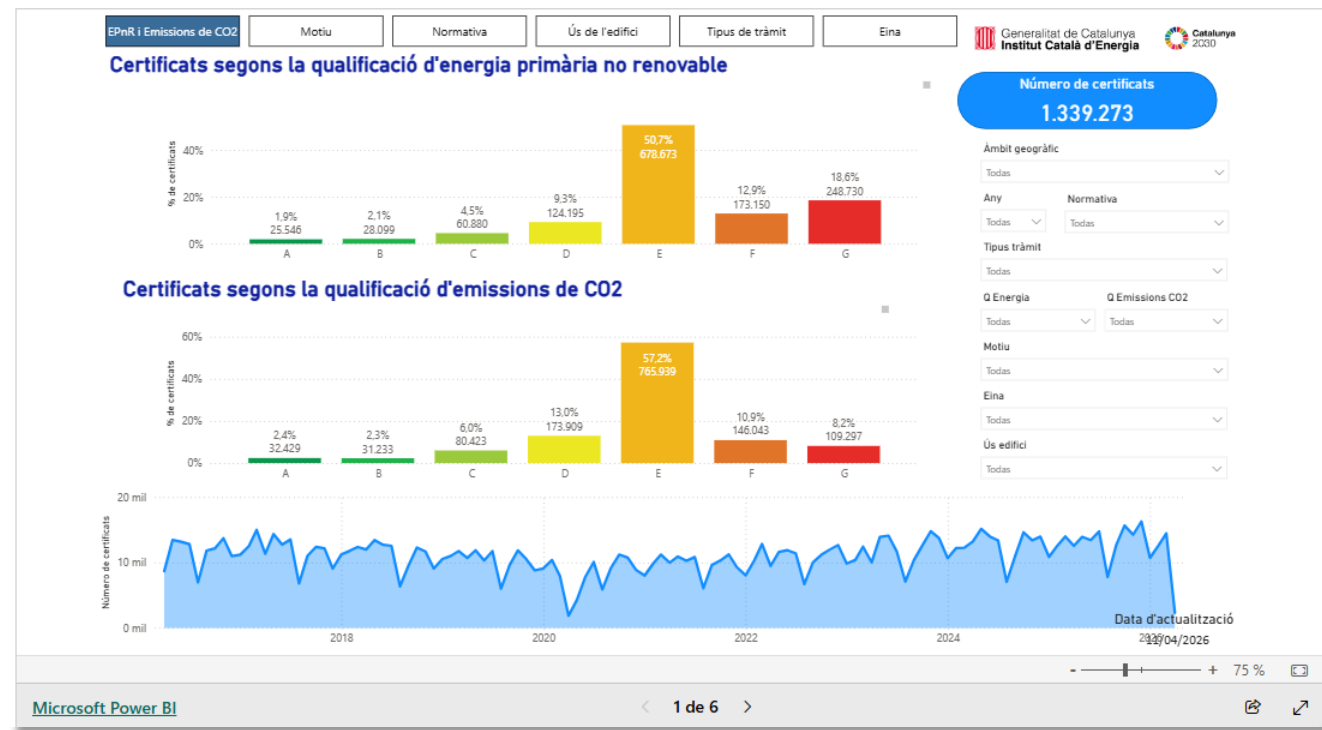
EPnR i Emissions de CO2 | Motiu | Normativa | Ús de l'edifici | Tipus de tràmit | Eina

Generalitat de Catalunya
Institut Català d'Energia

Catalunya 2030

Certificats segons la qualificació d'energia primària no renovable

Número de certificats
1.339.273

% de certificats
40%
20%
0%

1,9% 25.546 A
2,1% 28.099 B
4,5% 60.880 C
9,3% 124.195 D
50,7% 678.673 E
12,9% 173.150 F
18,6% 248.730 G

Àmbit geogràfic
Todas
Any
Todas
Normativa
Todas
Tipus tràmit
Todas
Q Energia
Todas
Q Emissions CO2
Todas
Motiu
Todas
Eina
Todas
Ús edifici
Todas

Certificats segons la qualificació d'emissions de CO2

% de certificats
60%
40%
20%
0%

2,4% 32.429 A
2,3% 31.233 B
6,0% 80.423 C
13,0% 173.909 D
57,2% 765.939 E
10,9% 146.043 F
8,2% 109.297 G

Número de certificats
20 mil
10 mil
0 mil
2018
2020
2022
2024
2026

Data d'actualització
12/04/2026

- + 75 %

Microsoft Power BI

1 de 6